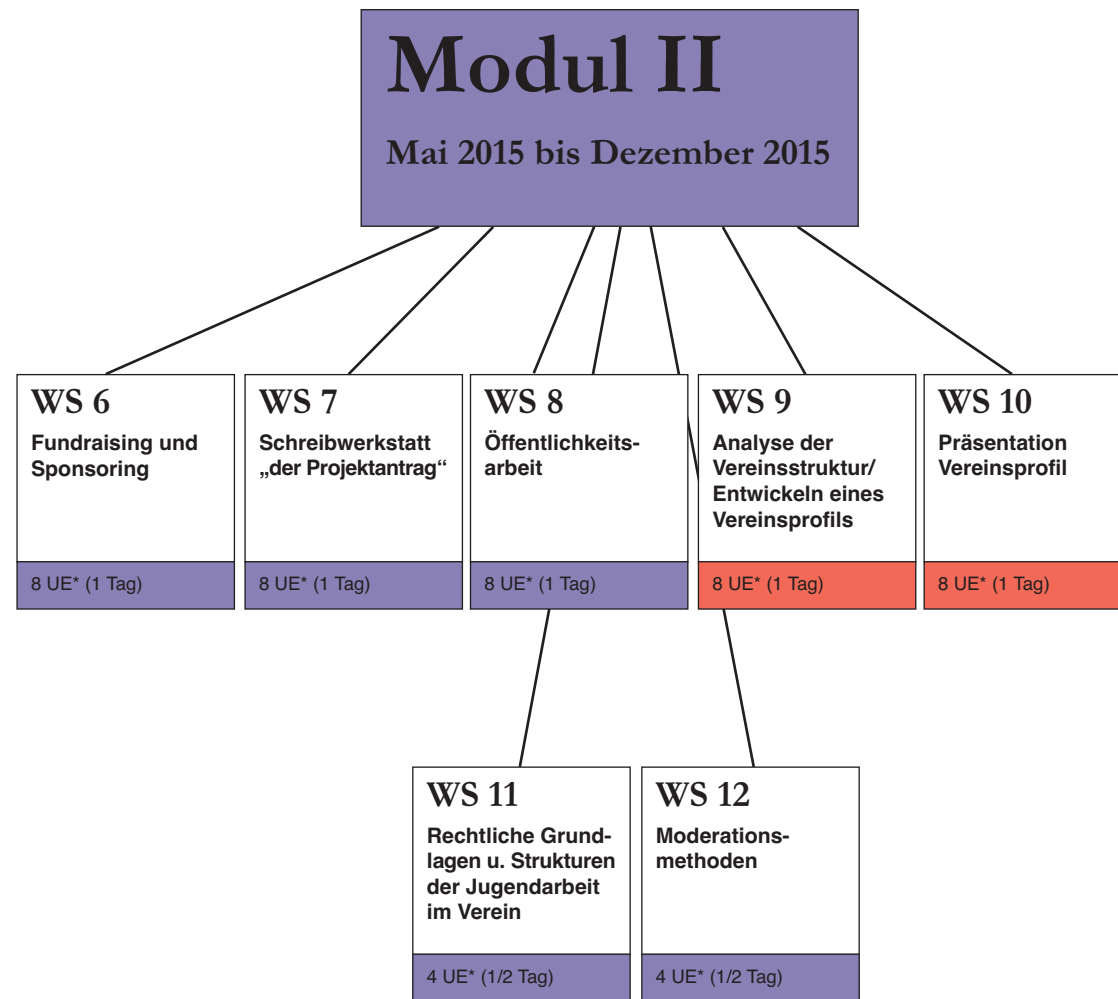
Modul II

Mai 2015 bis Dezember 2015

WS 6
Fundraising und Sponsoring
8 UE* (1 Tag)

WS 7
Schreibwerkstatt „der Projektantrag“
8 UE* (1 Tag)

WS 8
Öffentlichkeitsarbeit
8 UE* (1 Tag)

WS 9
Analyse der Vereinsstruktur/ Entwickeln eines Vereinsprofils
8 UE* (1 Tag)

WS 10
Präsentation Vereinsprofil
8 UE* (1 Tag)

WS 11
Rechtliche Grundlagen u. Strukturen der Jugendarbeit im Verein
4 UE* (1/2 Tag)

WS 12
Moderationsmethoden
4 UE* (1/2 Tag)